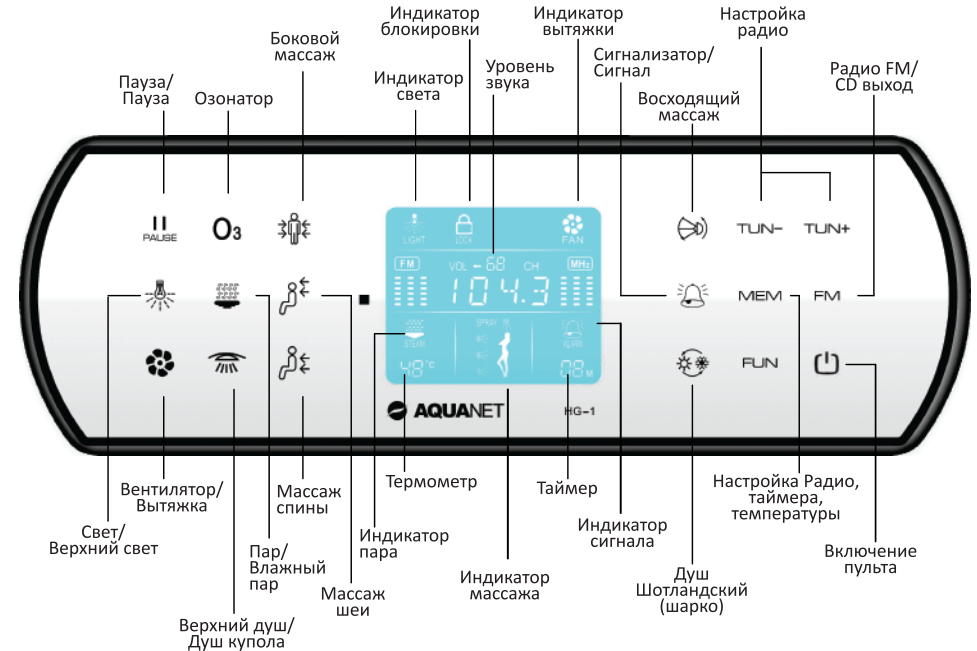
Индикатор блокировки

Индикатор вытяжки

Настройка радио

Боковой массаж

Индикатор света

Уровень звука

Сигнализатор/ Сигнал

Радио FM/ CD выход

Пауза/ Пауза

Озонатор

Восходящий массаж

PAUSE

$O_3$

LIGHT

LOCK

FAN

TUN-

TUN+

FM

VOL - 68

CH

MHz

104.3

MEM

FM

STEAM

SPRAY

ALARM

48°C

08 M

FUN

AQUANET

HG-1

Вентилятор/ Вытяжка

Термометр

Таймер

Настройка Радио, таймера, температуры

Массаж спины

Свет/ Верхний свет

Индикатор пара

Индикатор сигнала

Включение пульта

Пар/ Влажный пар

Массаж шеи

Индикатор массажа

Душ Шотландский (шарко)

Верхний душ/ Душ купола